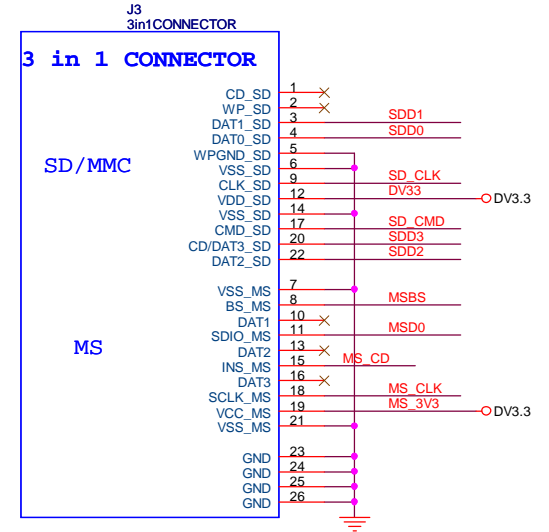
J3
3in1CONNECTOR

3 in 1 CONNECTOR

SD/MMC

MS

CD_SD 1
WP_SD 2
DAT1_SD 3 SDD1
DAT0_SD 4 SDD0
WPGND_SD 5
VSS_SD 6
CLK_SD 9 SD_CLK
VDD_SD 12 DV33 DV3.3
VSS_SD 14
CMD_SD 17 SD_CMD
CD/DAT3_SD 20 SDD3
DAT2_SD 22 SDD2
VSS_MS 7
BS_MS 8 MSBS
DAT1 10
SDIO_MS 11 MSD0
DAT2 13
INS_MS 15 MS_CD
DAT3 16
SCLK_MS 18 MS_CLK
VCC_MS 19 MS_3V3 DV3.3
VSS_MS 21
GND 23
GND 24
GND 25
GND 26